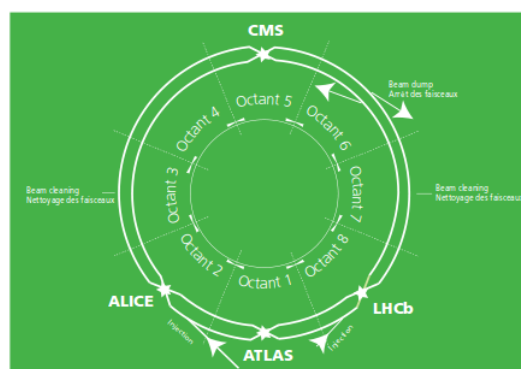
CMS

Beam dump
Arrêt des faisceaux

Octant 5

Octant 4

Octant 6

Beam cleaning
Nettoyage des faisceaux

Octant 3

Octant 7

Beam cleaning
Nettoyage des faisceaux

Octant 2

Octant 8

Octant 1

ALICE

LHCb

Injection

Injection

ATLAS